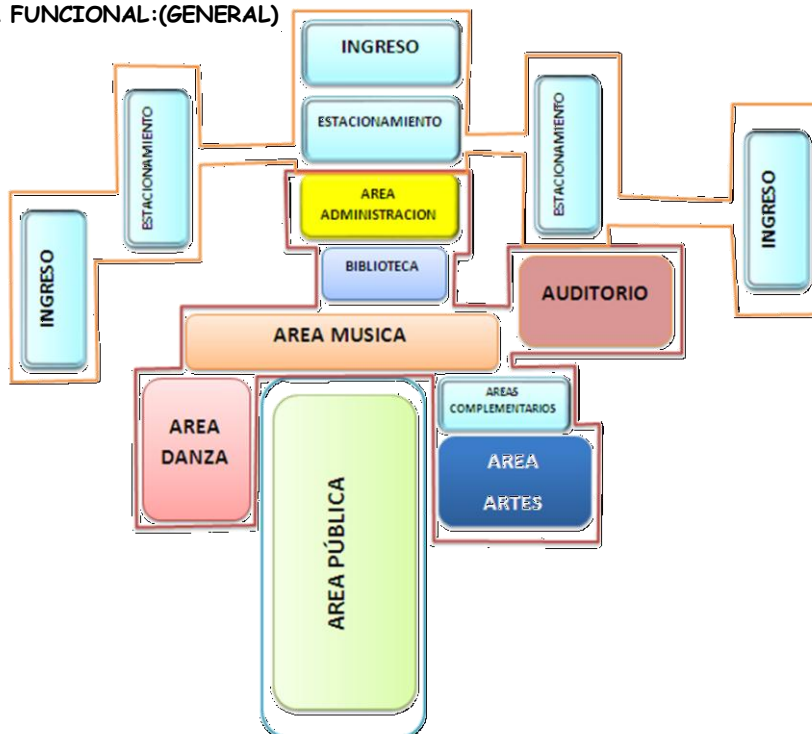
FUNCIONAL:(GENERAL)

INGRESO

ESTACIONAMIENTO

ESTACIONAMIENTO

ESTACIONAMIENTO

INGRESO

INGRESO

AREA ADMINISTRACION

BIBLIOTECA

AUDITORIO

AREA MUSICA

AREA DANZA

AREA PÚBLICA

AREAS COMPLEMENTARIOS

AREA ARTES